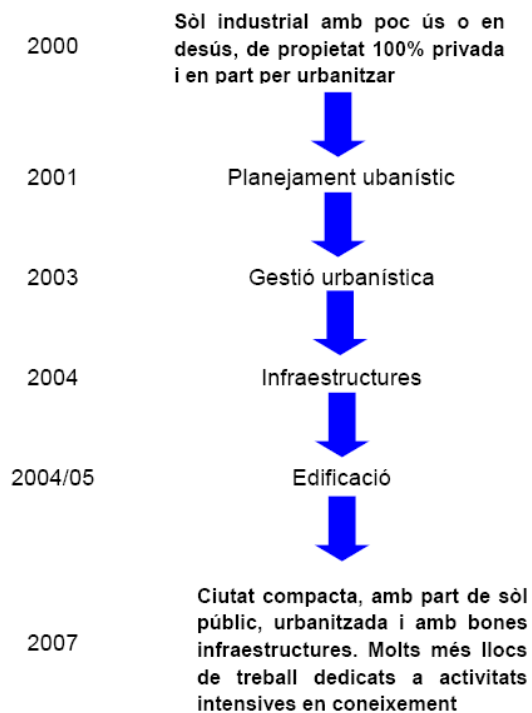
2000

Sòl industrial amb poc ús o en desús, de propietat 100% privada i en part per urbanitzar

2001

Planejament ubanístic

2003

Gestió urbanística

2004

Infraestructures

2004/05

Edificació

2007

Ciutat compacta, amb part de sòl públic, urbanitzada i amb bones infraestructures. Molts més llocs de treball dedicats a activitats intensives en coneixement